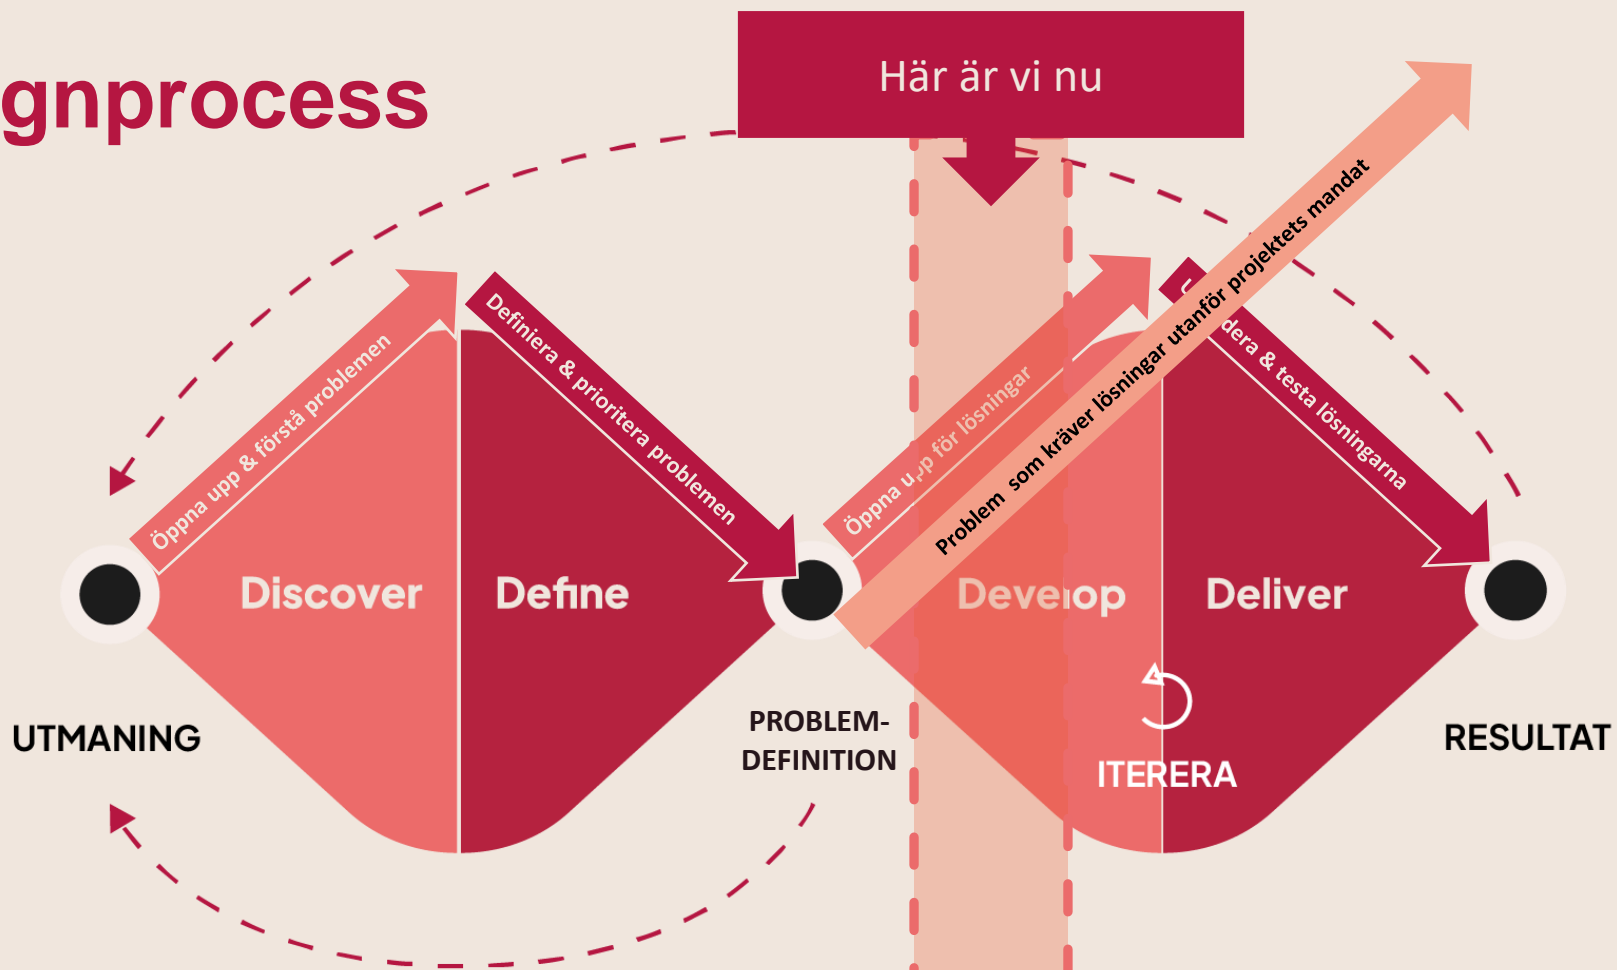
gnprocess

Här är vi nu

Öppna upp & förstå problemen

Definiera & prioritera problemen

Öppna upp för lösningar

Problem som kräver lösningar utanför projektets mandat

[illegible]dera & testa lösningarna

Discover

Define

Develop

Deliver

UTMANING

PROBLEM-DEFINITION

ITERERA

RESULTAT